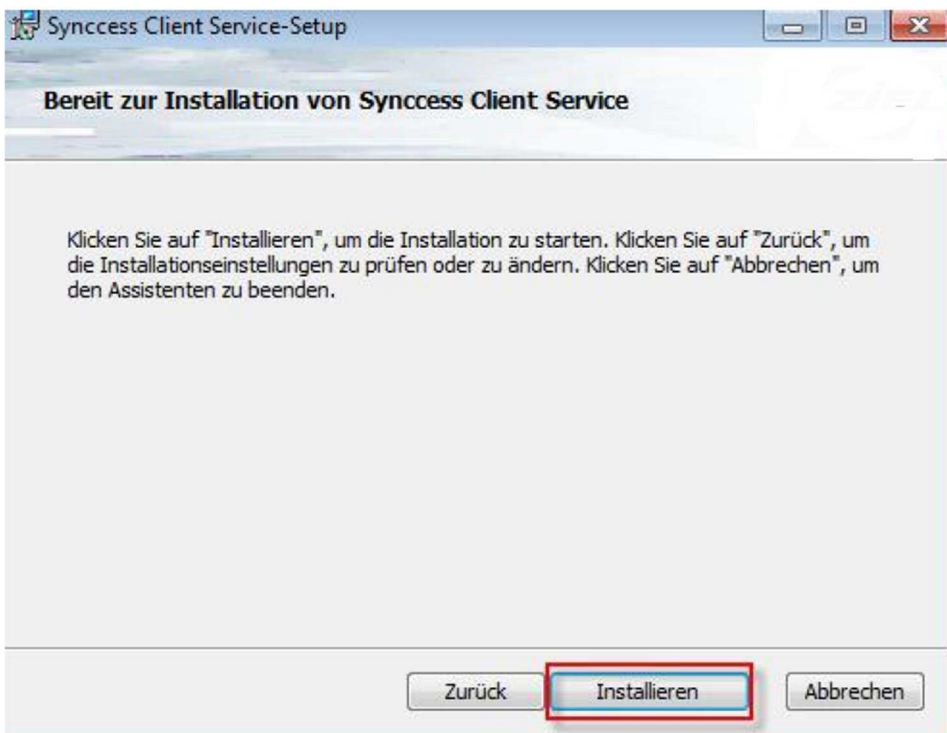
Synccess Client Service-Setup

Bereit zur Installation von Synccess Client Service

Klicken Sie auf "Installieren", um die Installation zu starten. Klicken Sie auf "Zurück", um die Installationseinstellungen zu prüfen oder zu ändern. Klicken Sie auf "Abbrechen", um den Assistenten zu beenden.

Zurück Installieren Abbrechen